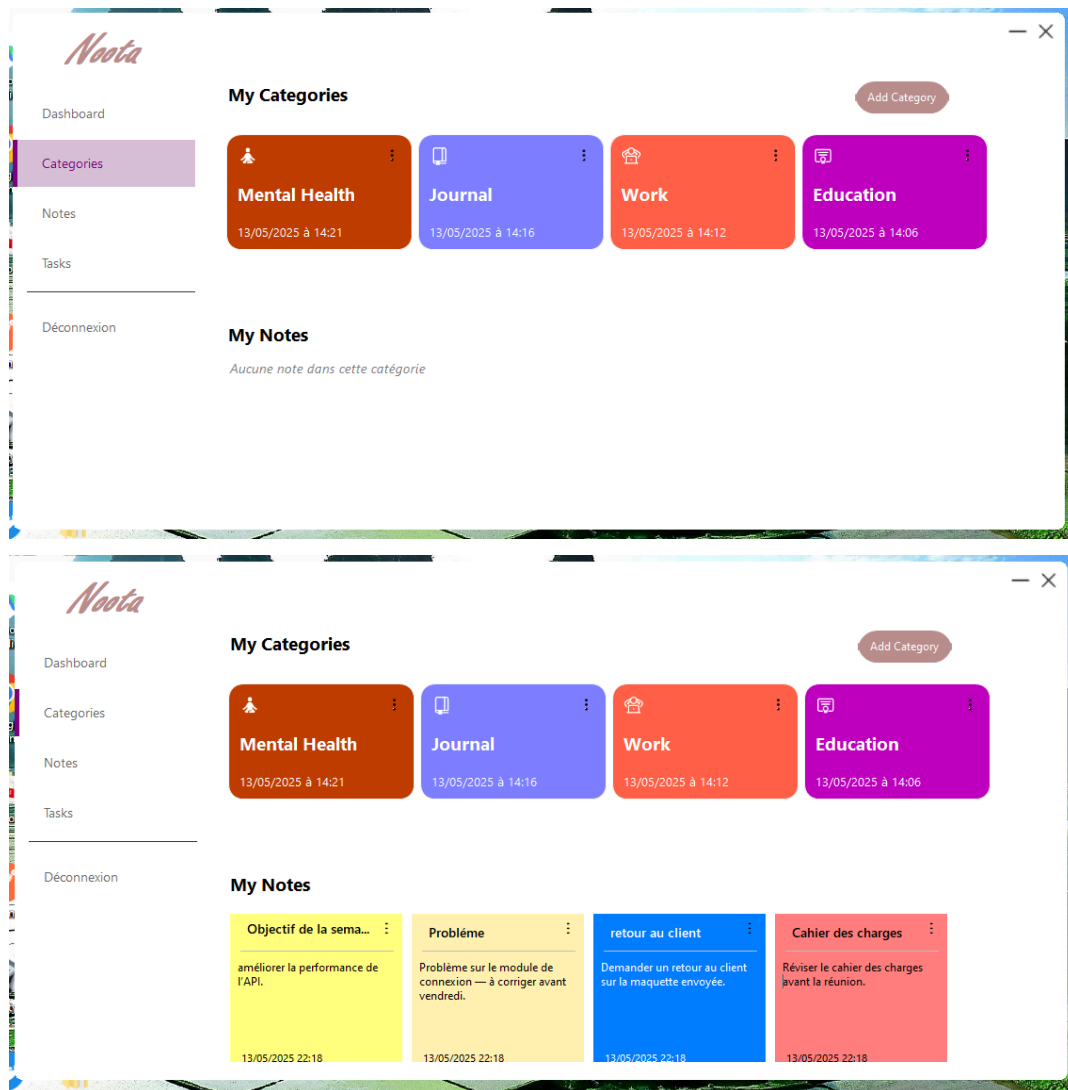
Noota

Dashboard

Categories

Notes

Tasks

Déconnexion

My Categories

Add Category

Mental Health
13/05/2025 à 14:21

Journal
13/05/2025 à 14:16

Work
13/05/2025 à 14:12

Education
13/05/2025 à 14:06

My Notes

Aucune note dans cette catégorie

Noota

Dashboard

Categories

Notes

Tasks

Déconnexion

My Categories

Add Category

Mental Health
13/05/2025 à 14:21

Journal
13/05/2025 à 14:16

Work
13/05/2025 à 14:12

Education
13/05/2025 à 14:06

My Notes

Objectif de la sema...
améliorer la performance de l'API.
13/05/2025 22:18

Probléme
Problème sur le module de connexion — à corriger avant vendredi.
13/05/2025 22:18

retour au client
Demander un retour au client sur la maquette envoyée.
13/05/2025 22:18

Cahier des charges
Réviser le cahier des charges avant la réunion.
13/05/2025 22:18